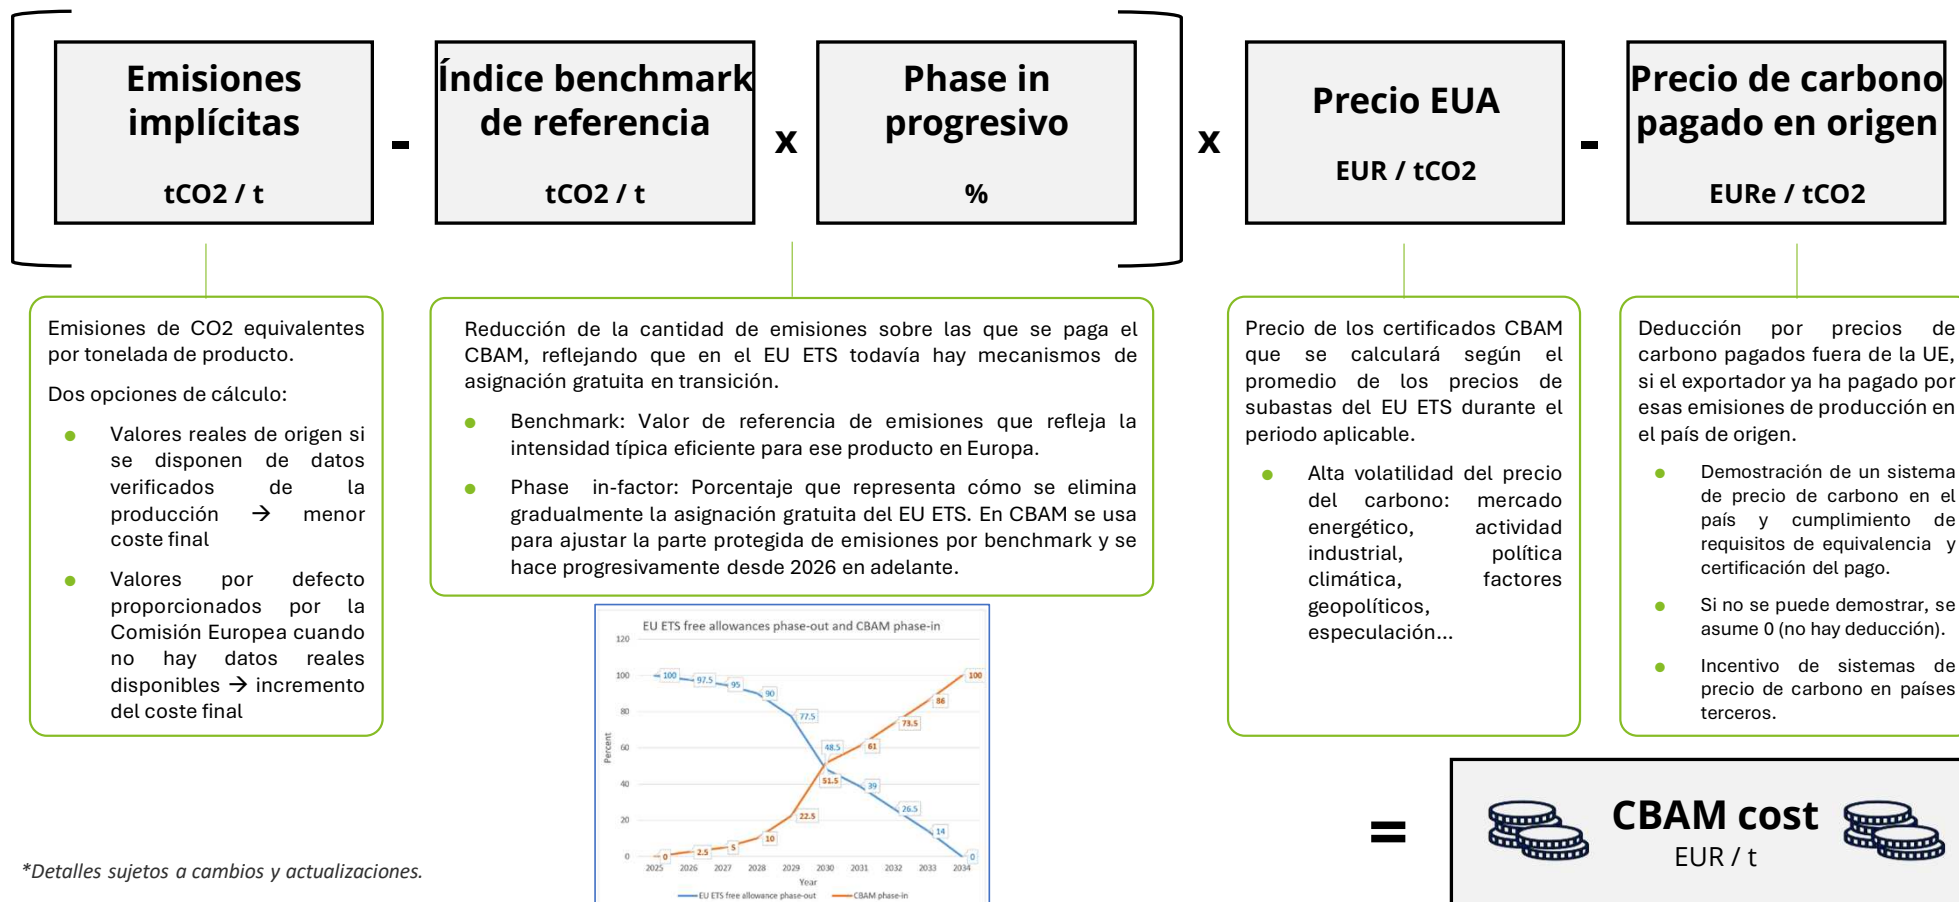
Emisiones implícitas
tCO2 / t

-

Índice benchmark de referencia
tCO2 / t

x

Phase in progresivo
%

x

Precio EUA
EUR / tCO2

-

Precio de carbono pagado en origen
EURe / tCO2

Emisiones de CO2 equivalentes por tonelada de producto.

Dos opciones de cálculo:

- Valores reales de origen si se disponen de datos verificados de la producción → menor coste final
- Valores por defecto proporcionados por la Comisión Europea cuando no hay datos reales disponibles → incremento del coste final

Reducción de la cantidad de emisiones sobre las que se paga el CBAM, reflejando que en el EU ETS todavía hay mecanismos de asignación gratuita en transición.

- Benchmark: Valor de referencia de emisiones que refleja la intensidad típica eficiente para ese producto en Europa.
- Phase in-factor: Porcentaje que representa cómo se elimina gradualmente la asignación gratuita del EU ETS. En CBAM se usa para ajustar la parte protegida de emisiones por benchmark y se hace progresivamente desde 2026 en adelante.

Precio de los certificados CBAM que se calculará según el promedio de los precios de subastas del EU ETS durante el periodo aplicable.

- Alta volatilidad del precio del carbono: mercado energético, actividad industrial, política climática, factores geopolíticos, especulación...

Deducción por precios de carbono pagados fuera de la UE, si el exportador ya ha pagado por esas emisiones de producción en el país de origen.

- Demostración de un sistema de precio de carbono en el país y cumplimiento de requisitos de equivalencia y certificación del pago.
- Si no se puede demostrar, se asume 0 (no hay deducción).
- Incentivo de sistemas de precio de carbono en países terceros.

EU ETS free allowances phase-out and CBAM phase-in
120, 100, 80, 60, 40, 20, 0
Percent
100, 97.5, 95, 90, 77.5, 48.5, 39, 26.5, 14, 0
0, 2.5, 5, 10, 22.5, 51.5, 61, 73.5, 86, 100
2025 2026 2027 2028 2029 2030 2031 2032 2033 2034
Year
EU ETS free allowance phase-out — CBAM phase-in

=

CBAM cost
EUR / t

*Detalles sujetos a cambios y actualizaciones.